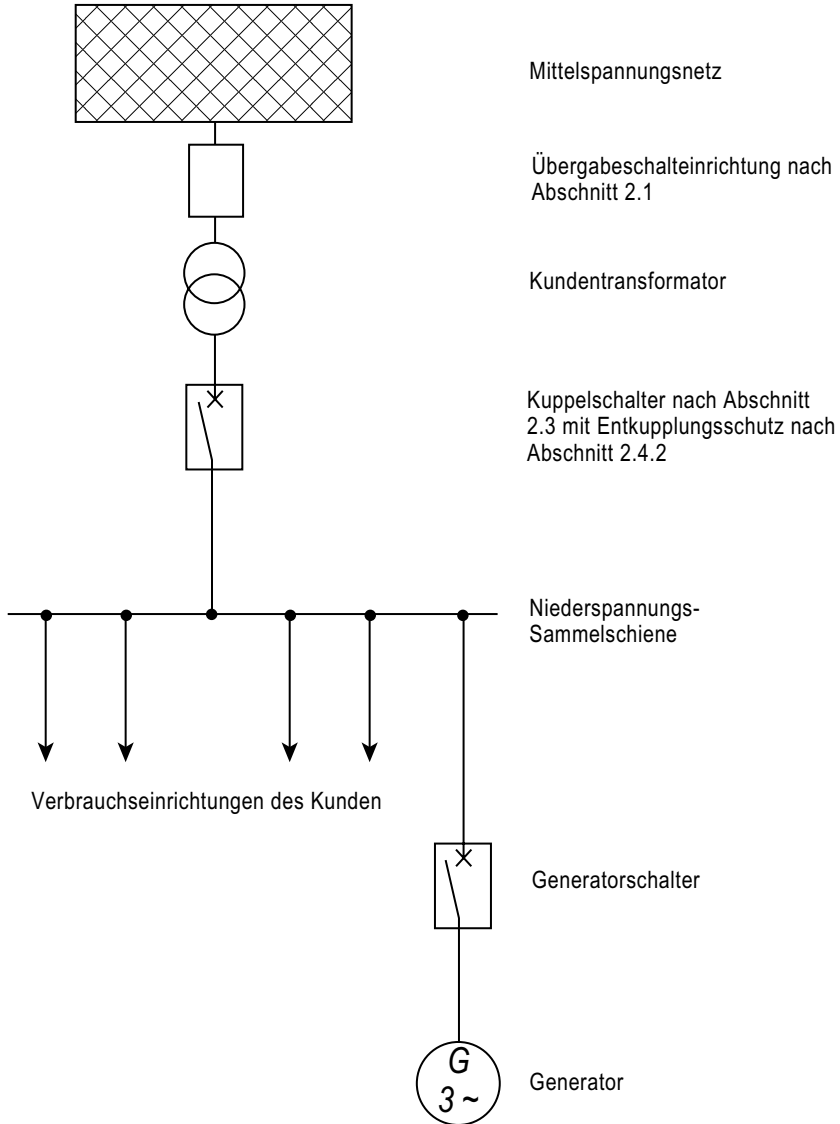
Mittelspannungsnetz

Übergabeschalteinrichtung nach Abschnitt 2.1

Kundentransformator

Kuppelschalter nach Abschnitt 2.3 mit Entkupplungsschutz nach Abschnitt 2.4.2

Niederspannungs-Sammelschiene

Verbrauchseinrichtungen des Kunden

Generatorschalter

G
3 ~

Generator